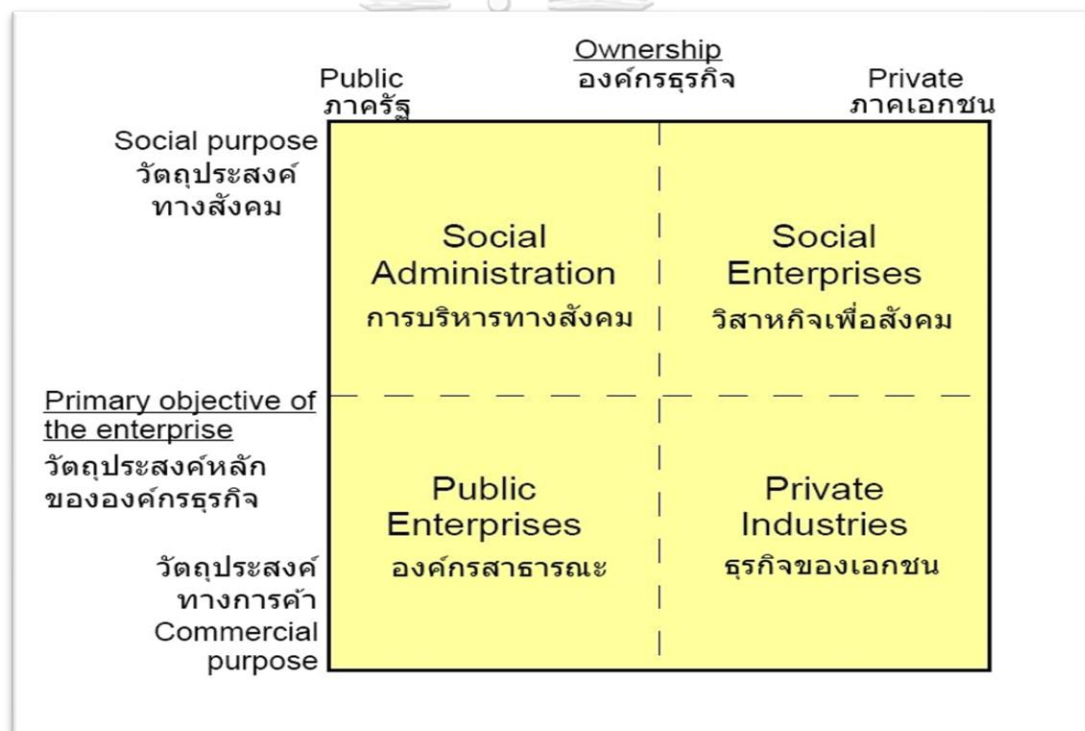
Ownership
องค์กรธุรกิจ

Public
ภาครัฐ

Private
ภาคเอกชน

Social purpose
วัตถุประสงค์
ทางสังคม

Social Administration
การบริหารทางสังคม

Social Enterprises
วิสาหกิจเพื่อสังคม

Primary objective of the enterprise
วัตถุประสงค์หลัก
ขององค์กรธุรกิจ

Public Enterprises
องค์กรสาธารณะ

Private Industries
ธุรกิจของเอกชน

วัตถุประสงค์
ทางการค้า
Commercial purpose